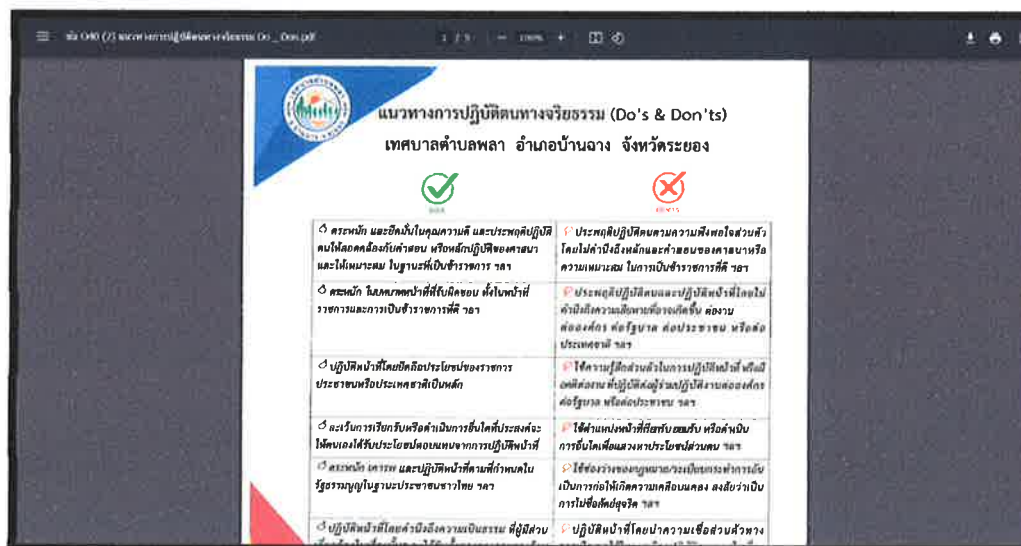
ต่อ O40 (7) แนวทางการปฏิบัติตนทางจริยธรรม Do _ Don.pdf   1 / 3   100%

แนวทางการปฏิบัติตนทางจริยธรรม (Do's & Don'ts)
เทศบาลตำบลพลา อำเภอบ้านฉาง จังหวัดระยอง

ควร   ไม่ควร

| ควร | ไม่ควร |
|---|---|
| ตระหนัก และยึดมั่นในคุณความดี และประพฤติปฏิบัติตนให้สอดคล้องกับคำสอน หรือหลักปฏิบัติของศาสนาและให้เหมาะสม ในฐานะที่เป็นข้าราชการ ฯลฯ | ประพฤติปฏิบัติตนตามความพึงพอใจส่วนตัวโดยไม่คำนึงถึงหลักและคำสอนของศาสนาหรือความเหมาะสม ในการเป็นข้าราชการที่ดี ฯลฯ |
| ตระหนัก ในบทบาทหน้าที่ที่รับผิดชอบ ทั้งในหน้าที่ราชการและการเป็นข้าราชการที่ดี ฯลฯ | ประพฤติปฏิบัติตนและปฏิบัติหน้าที่โดยไม่คำนึงถึงความเสียหายที่อาจเกิดขึ้น ต่องาน ต่อองค์กร ต่อรัฐบาล ต่อประชาชน หรือต่อประเทศชาติ ฯลฯ |
| ปฏิบัติหน้าที่โดยยึดถือประโยชน์ของราชการ ประชาชนหรือประเทศชาติเป็นหลัก | ใช้ความรู้สึกส่วนตัวในการปฏิบัติหน้าที่ หรือมีอคติต่องาน ที่ปฏิบัติหรือผู้ร่วมปฏิบัติงานต่อองค์กร ต่อรัฐบาล หรือต่อประชาชน ฯลฯ |
| ละเว้นการเรียกรับหรือดำเนินการอื่นใดที่ประสงค์จะให้ตนเองได้รับประโยชน์ตอบแทนจากการปฏิบัติหน้าที่ | ใช้ตำแหน่งหน้าที่เรียกรับยอมรับ หรือดำเนินการอื่นใดเพื่อแสวงหาประโยชน์ส่วนตน ฯลฯ |
| ตระหนัก เคารพ และปฏิบัติหน้าที่ตามที่กำหนดในรัฐธรรมนูญในฐานะประชาชนชาวไทย ฯลฯ | ใช้ช่องว่างของกฎหมายระเบียบกระทำการอันเป็นการก่อให้เกิดความเคลือบแคลง สงสัยว่าเป็นการไม่ซื่อสัตย์สุจริต ฯลฯ |
| ปฏิบัติหน้าที่โดยคำนึงถึงความเป็นธรรม ที่ผู้มีส่วน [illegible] | ปฏิบัติหน้าที่โดยนำความเชื่อส่วนตัวทาง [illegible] |